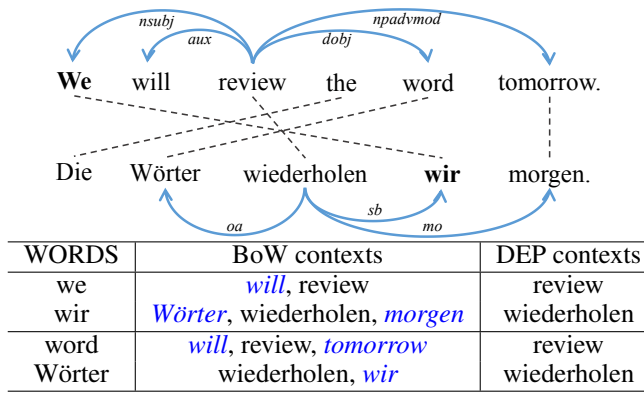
nsubj
aux
npadvmod
dobj

We will review the word tomorrow.

Die Wörter wiederholen wir morgen.

oa
sb
mo

| WORDS | BoW contexts | DEP contexts |
|---|---|---|
| we | will, review | review |
| wir | Wörter, wiederholen, morgen | wiederholen |
| word | will, review, tomorrow | review |
| Wörter | wiederholen, wir | wiederholen |